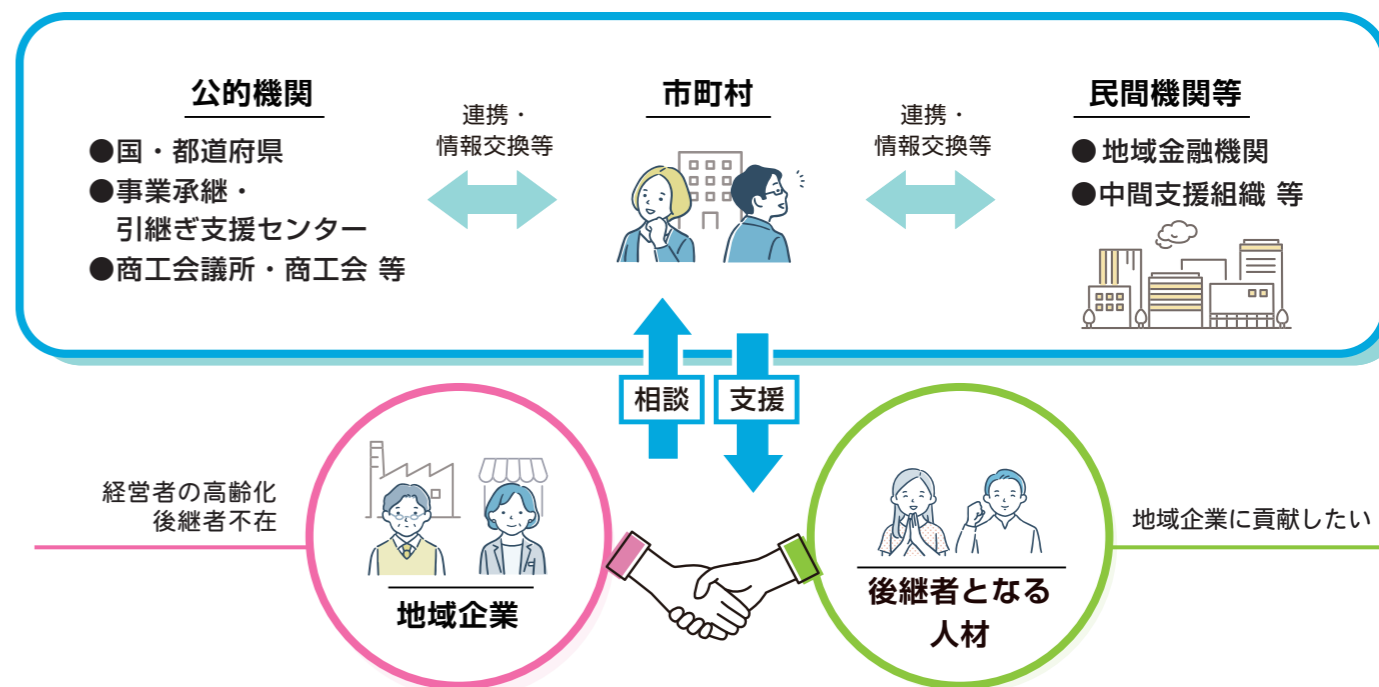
公的機関

●国・都道府県
●事業承継・引継ぎ支援センター
●商工会議所・商工会 等

連携・情報交換等

市町村

連携・情報交換等

民間機関等

● 地域金融機関
●中間支援組織 等

相談

支援

経営者の高齢化
後継者不在

地域企業

後継者となる人材

地域企業に貢献したい